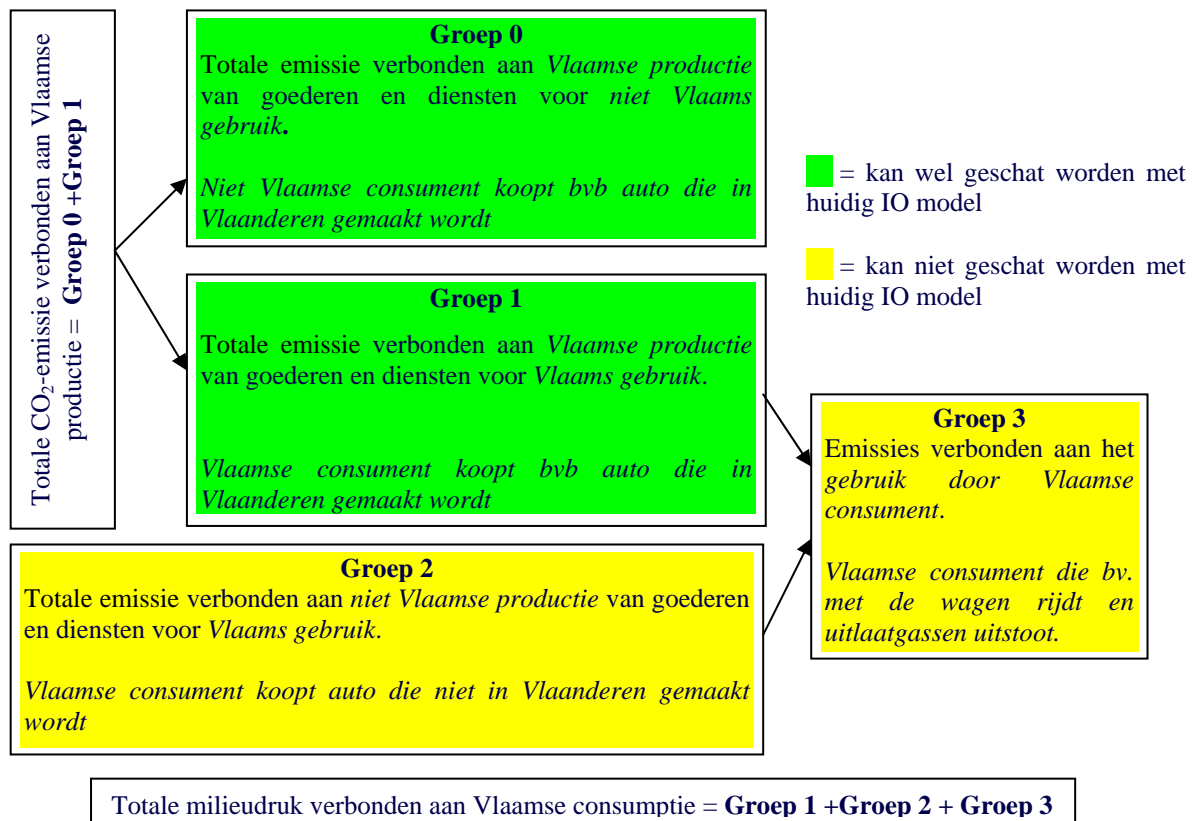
Totale $CO_2$-emissie verbonden aan Vlaamse productie = **Groep 0 +Groep 1**

**Groep 0**
Totale emissie verbonden aan *Vlaamse productie* van goederen en diensten voor *niet Vlaams gebruik***.**

*Niet Vlaamse consument koopt bvb auto die in Vlaanderen gemaakt wordt*

= kan wel geschat worden met huidig IO model

= kan niet geschat worden met huidig IO model

**Groep 1**
Totale emissie verbonden aan *Vlaamse productie* van goederen en diensten voor *Vlaams gebruik*.

*Vlaamse consument koopt bvb auto die in Vlaanderen gemaakt wordt*

**Groep 3**
Emissies verbonden aan het *gebruik door Vlaamse consument*.

*Vlaamse consument die bv. met de wagen rijdt en uitlaatgassen uitstoot.*

**Groep 2**
Totale emissie verbonden aan *niet Vlaamse productie* van goederen en diensten voor *Vlaams gebruik*.

*Vlaamse consument koopt auto die niet in Vlaanderen gemaakt wordt*

Totale milieudruk verbonden aan Vlaamse consumptie = **Groep 1 +Groep 2 + Groep 3**